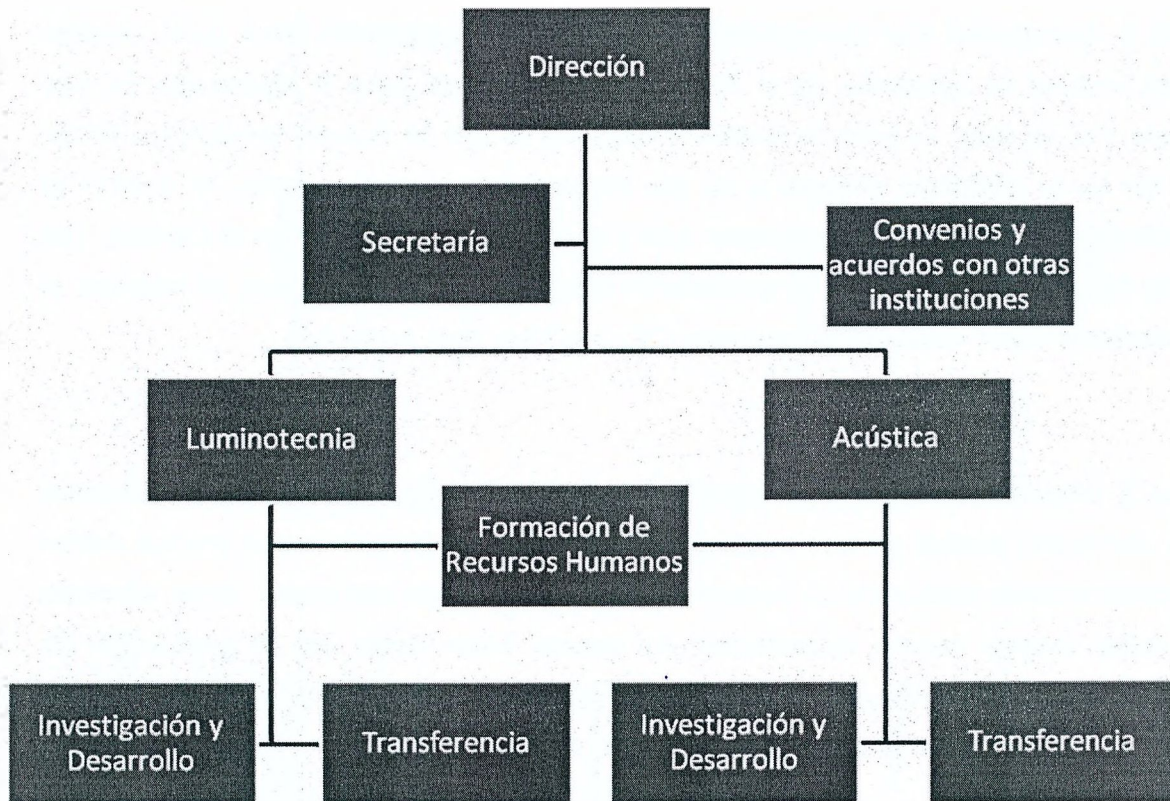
Dirección

Secretaría

Convenios y acuerdos con otras instituciones

Luminotecnia

Acústica

Formación de Recursos Humanos

Investigación y Desarrollo

Transferencia

Investigación y Desarrollo

Transferencia